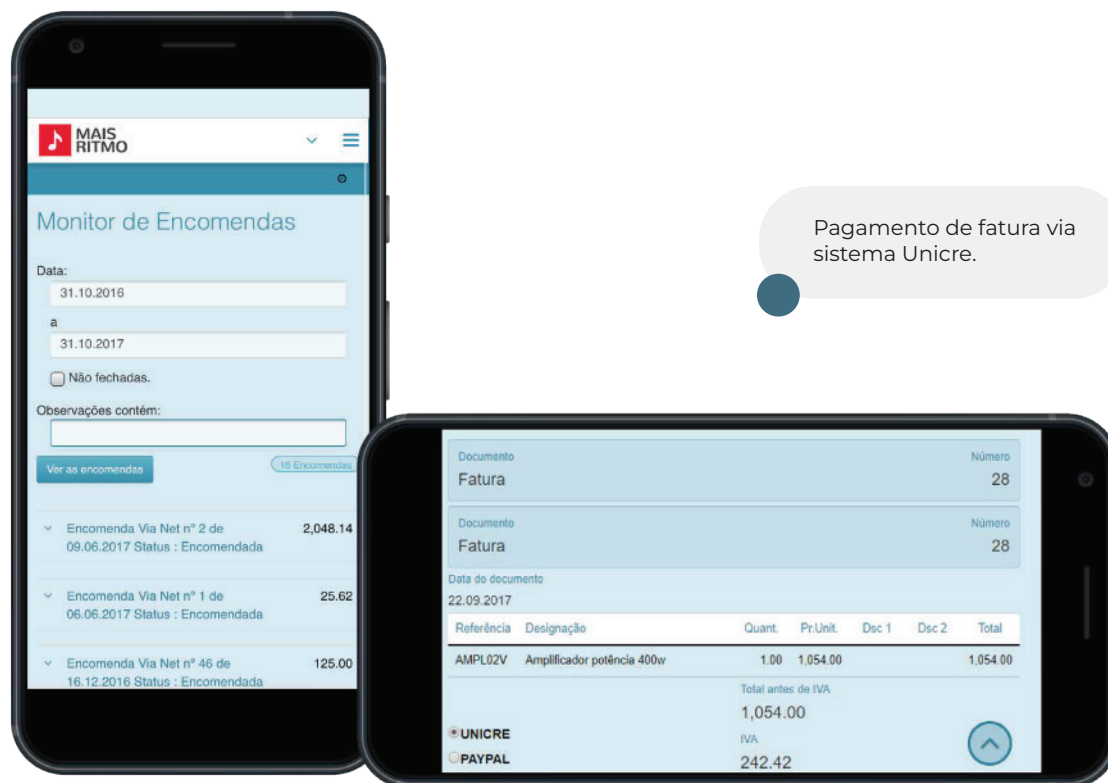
MAIS RITMO

Monitor de Encomendas

Data:

31.10.2016

a

31.10.2017

Não fechadas.

Observações contém:

Ver as encomendas

16 Encomendas

Encomenda Via Net nº 2 de 09.06.2017 Status : Encomendada 2,048.14

Encomenda Via Net nº 1 de 06.06.2017 Status : Encomendada 25.62

Encomenda Via Net nº 46 de 16.12.2016 Status : Encomendada 125.00

Pagamento de fatura via sistema Unicre.

Documento
Fatura
Número
28

Documento
Fatura
Número
28

Data do documento
22.09.2017

| Referência | Designação | Quant. | Pr.Unit. | Dsc 1 | Dsc 2 | Total |
|---|---|---|---|---|---|---|
| AMPL02V | Amplificador potência 400w | 1.00 | 1,054.00 | | | 1,054.00 |

Total antes de IVA
1,054.00

UNICRE
PAYPAL

IVA
242.42